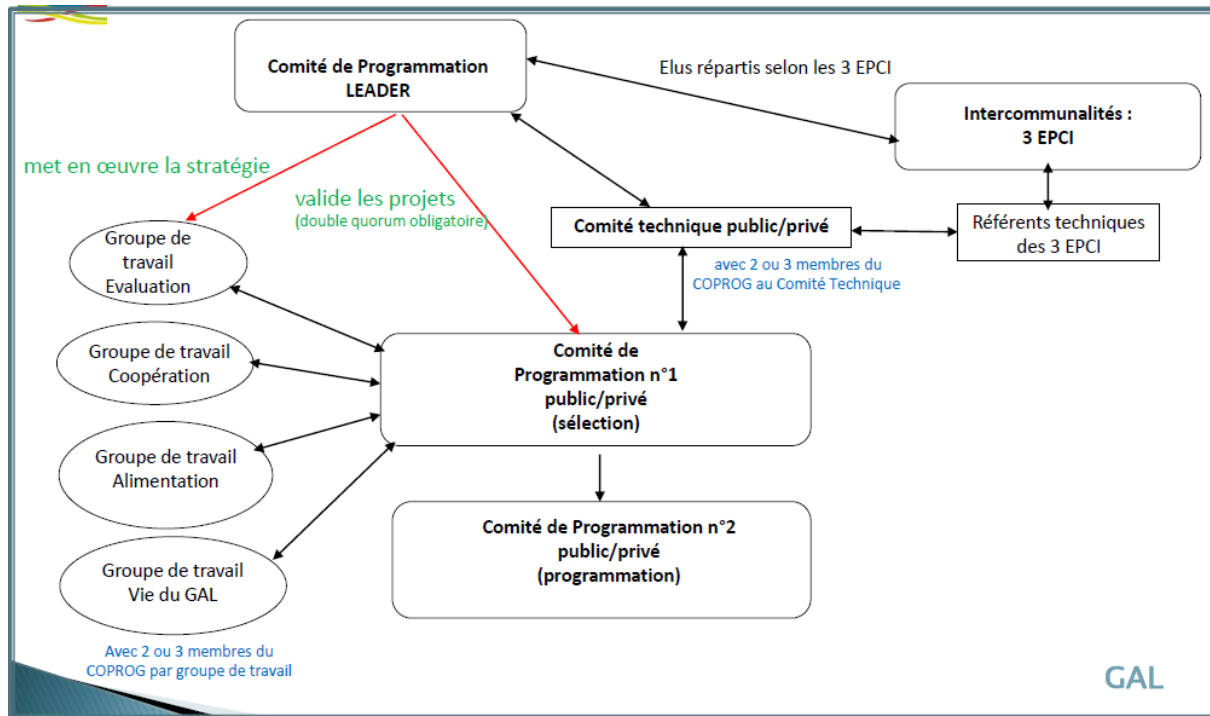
Comité de Programmation LEADER

Elus répartis selon les 3 EPCI

Intercommunalités : 3 EPCI

met en œuvre la stratégie

valide les projets
(double quorum obligatoire)

Comité technique public/privé

Référents techniques des 3 EPCI

avec 2 ou 3 membres du COPROG au Comité Technique

Groupe de travail Evaluation

Groupe de travail Coopération

Groupe de travail Alimentation

Groupe de travail Vie du GAL

Comité de Programmation n°1 public/privé (sélection)

Comité de Programmation n°2 public/privé (programmation)

Avec 2 ou 3 membres du COPROG par groupe de travail

GAL